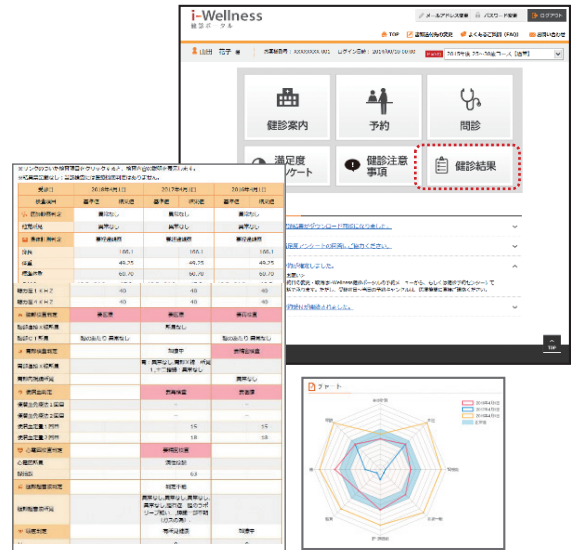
i-Wellness
健診ポータル

メールアドレス変更 | パスワード変更 | ログアウト

TOP | 登録内容の変更 | よくあるご質問（FAQ） | お問い合わせ

山田 花子 様

健診案内

予約

問診

満足度アンケート

健診注意事項

健診結果

TOP

チャート

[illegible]